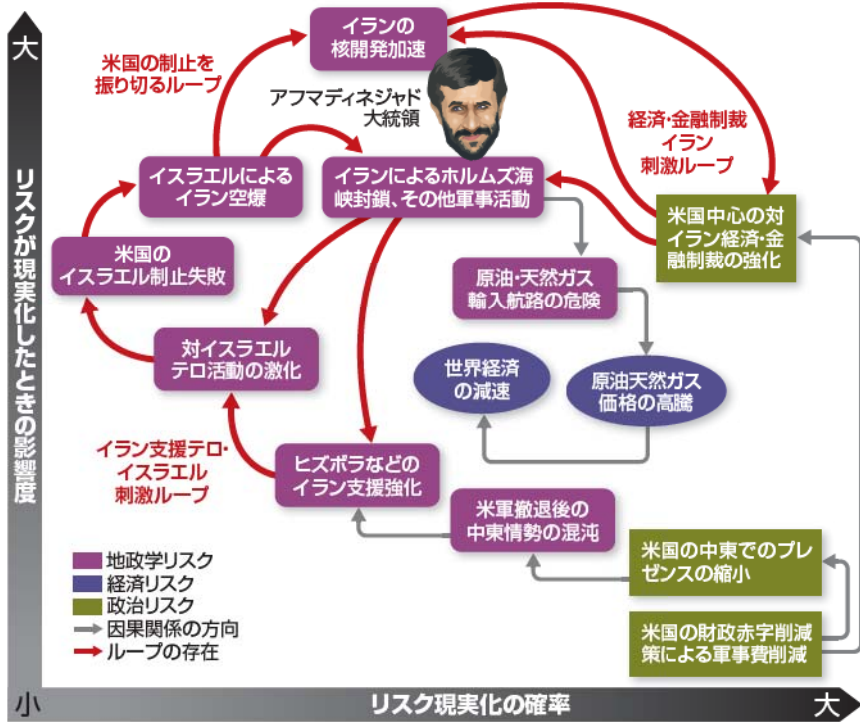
大

リスクが現実化したときの影響度

米国の制止を振り切るループ

イランの核開発加速

アフマディネジャド大統領

経済・金融制裁イラン刺激ループ

イスラエルによるイラン空爆

イランによるホルムズ海峡封鎖、その他軍事活動

米国中心の対イラン経済・金融制裁の強化

米国のイスラエル制止失敗

原油・天然ガス輸入航路の危険

対イスラエルテロ活動の激化

世界経済の減速

原油天然ガス価格の高騰

イラン支援テロ・イスラエル刺激ループ

ヒズボラなどのイラン支援強化

米軍撤退後の中東情勢の混沌

米国の中東でのプレゼンスの縮小

地政学リスク
経済リスク
政治リスク
因果関係の方向
ループの存在

米国の財政赤字削減策による軍事費削減

小

リスク現実化の確率

大